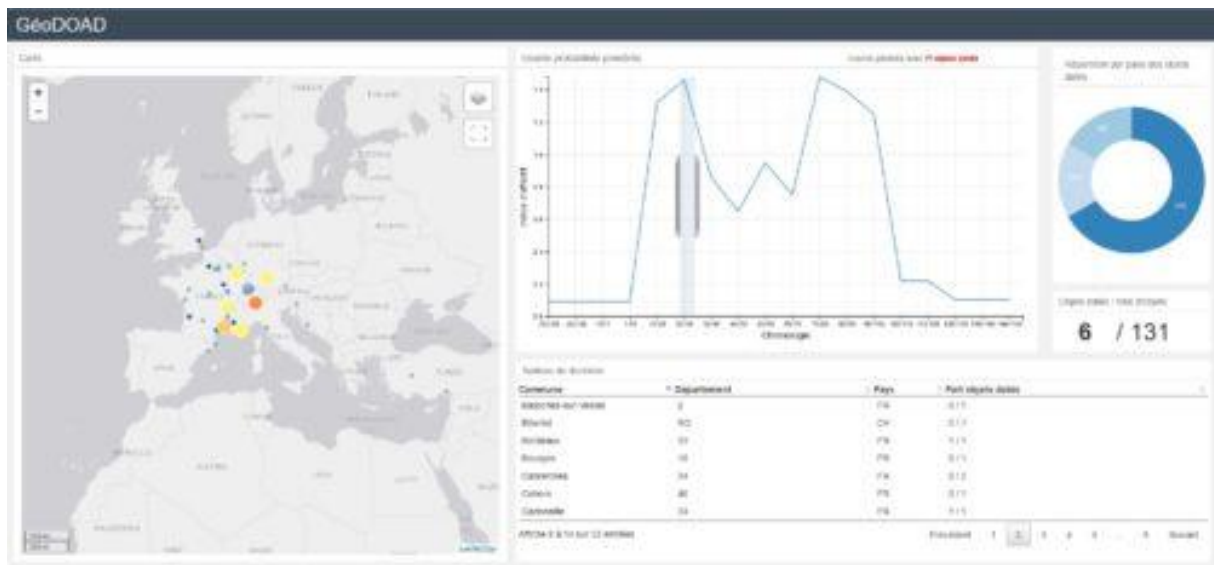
GéoDOAD

Carte

+
−

Leaflet

Courbe probabiliste pondérée

6 / 131

Chronologie

| Commune | Département | Pays | Part objets datés |
|---|---|---|---|
| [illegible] | 2 | FR | 0 / 1 |
| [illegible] | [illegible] | CH | 0 / 1 |
| Bordeaux | 33 | FR | 1 / 1 |
| Bourges | 18 | FR | 0 / 1 |
| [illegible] | 34 | FR | 0 / 2 |
| Cahors | 46 | FR | 0 / 1 |
| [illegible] | 34 | FR | 1 / 1 |

Affiche 1 à 10 sur 13 entrées

Précédent 1 2 3 4 5 … 9 Suivant